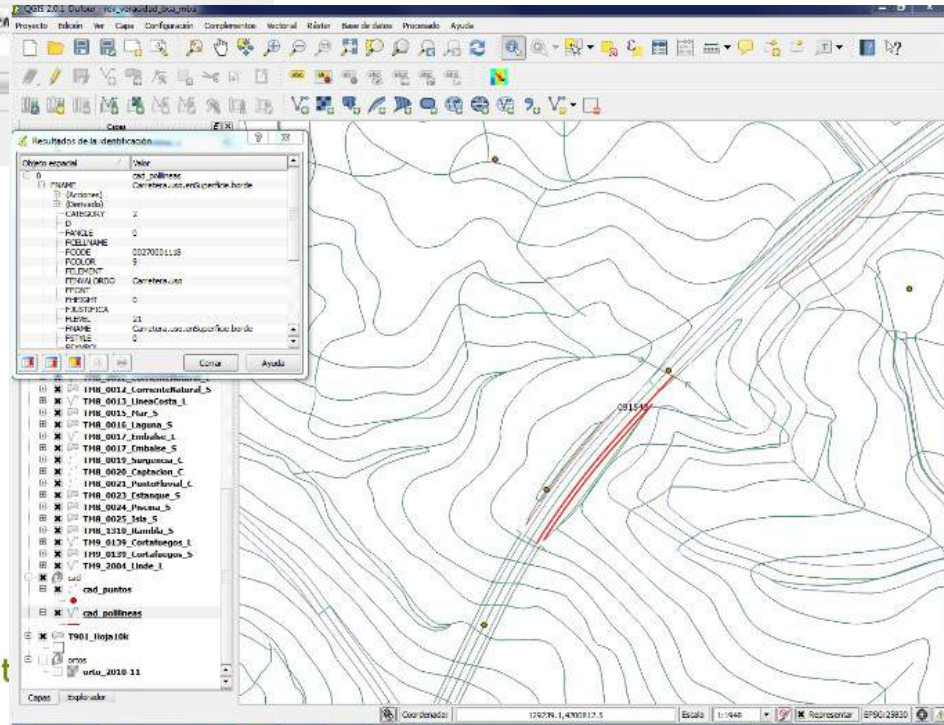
QGIS 2.0.1 Dufour rcs_Valladolid_bd_mba

Proyecto Edición Ver Capa Configuración Complementos Vectorial Ráster Base de datos Procesado Ayuda

Capas

Resultados de la identificación

| Objeto espacial | Valor |
|---|---|
| 0 | cad_polilineas |
| FNAME | Carretera.uso.enSuperficie.borde |
| (Acciones) | |
| (Derivado) | |
| CATEGORY | 2 |
| D | |
| FANGLE | 0 |
| FCELLNAME | |
| FCODE | 00270201118 |
| FCOLOR | 9 |
| FELEMENT | |
| FENVALORDO | Carretera.uso |
| FFONT | |
| FHEIGHT | 0 |
| FJUSTIFICA | |
| FLEVEL | 21 |
| FNAME | Carretera.uso.enSuperficie.borde |
| FSTYLE | 0 |
| FSYMBOL | |

Cerrar Ayuda

TH8_0012_CorrienteNatural_S
TH8_0013_LineaCosta_L
TH8_0015_Mar_S
TH8_0016_Laguna_S
TH8_0017_Embalse_L
TH8_0017_Embalse_S
TH8_0019_Surgencia_C
TH8_0020_Captacion_C
TH8_0021_PuntoFluvial_C
TH8_0023_Estanque_S
TH8_0024_Pecena_S
TH8_0025_Isla_S
TH8_1310_Rambla_S
TH9_0139_Cortafuegos_L
TH9_0139_Cortafuegos_S
TH9_2004_Linde_L
cad
cad_puntos
cad_polilineas
T901_Hoja10k
ortos
orto_2010 11

Capas Explorador

C91545

Coordenada: 129239.1,4700812.5 Escala 1:1946 Representar EPSG:25830